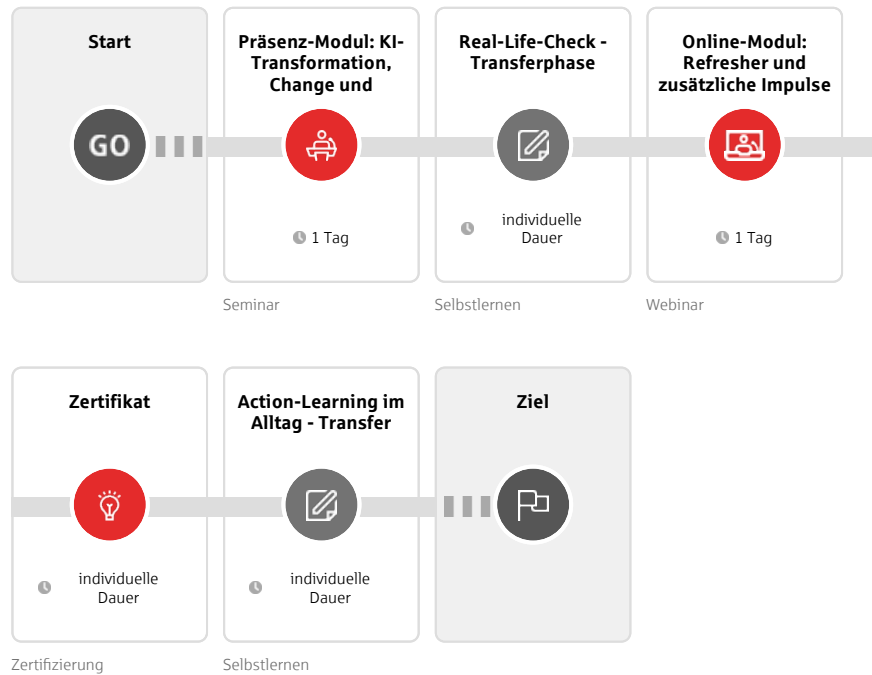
Start

GO

Präsenz-Modul: KI-Transformation, Change und

1 Tag

Seminar

Real-Life-Check - Transferphase

individuelle Dauer

Selbstlernen

Online-Modul: Refresher und zusätzliche Impulse

1 Tag

Webinar

Zertifikat

individuelle Dauer

Zertifizierung

Action-Learning im Alltag - Transfer

individuelle Dauer

Selbstlernen

Ziel